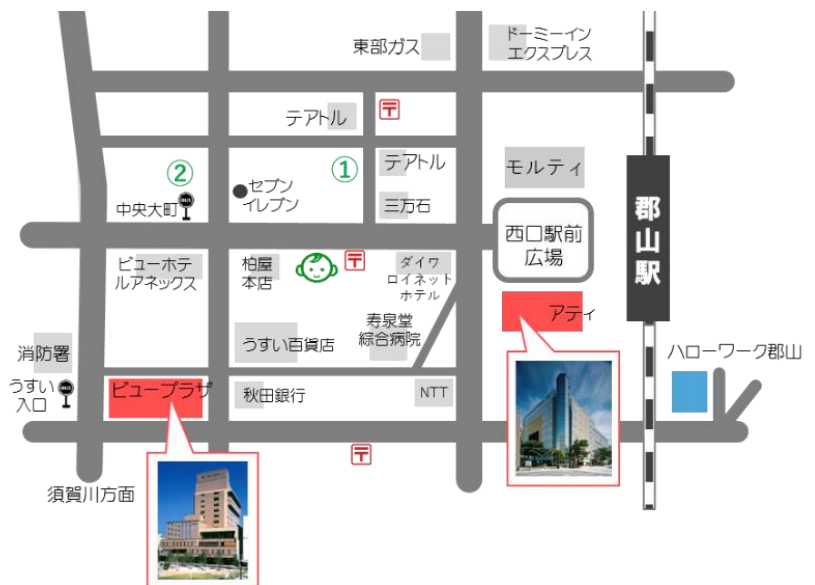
東部ガス

ドーミーイン エクスプレス

テアトル

〒

②

①

テアトル

モルティ

中央大町

セブン イレブン

三万石

郡山駅

西口駅前 広場

ビューホテル アネックス

柏屋 本店

〒

ダイワ ロイネット ホテル

アティ

うすい百貨店

寿泉堂 綜合病院

消防署

うすい 入口

ビュープラザ

秋田銀行

NTT

ハローワーク郡山

〒

須賀川方面